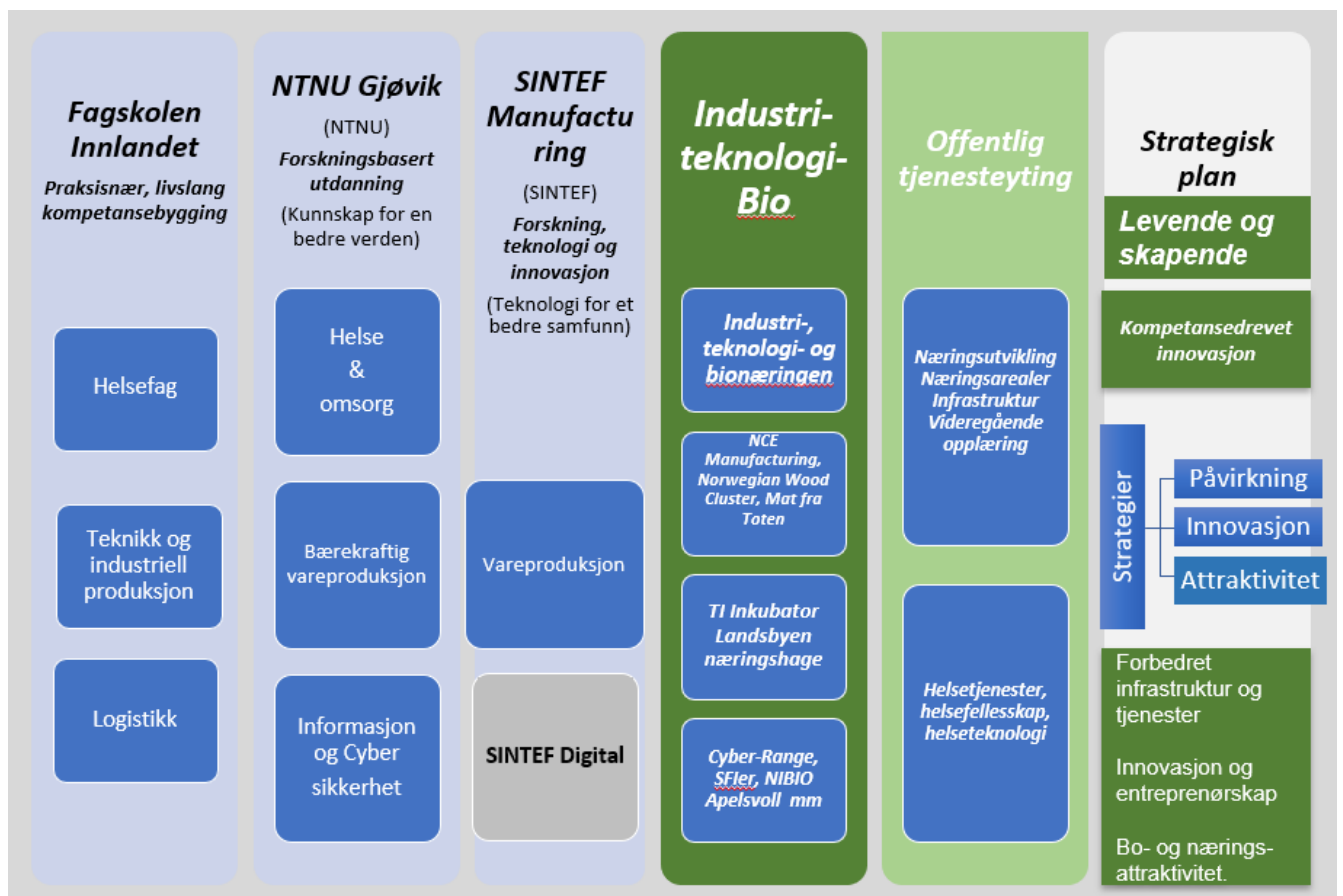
Fagskolen Innlandet

Praksisnær, livslang kompetansebygging

Helsefag

Teknikk og industriell produksjon

Logistikk

NTNU Gjøvik

(NTNU)

Forskningsbasert utdanning

(Kunnskap for en bedre verden)

Helse & omsorg

Bærekraftig vareproduksjon

Informasjon og Cyber sikkerhet

SINTEF Manufacturing

(SINTEF)

Forskning, teknologi og innovasjon

(Teknologi for et bedre samfunn)

Vareproduksjon

SINTEF Digital

Industri-teknologi-Bio

Industri-, teknologi- og bionæringen

NCE Manufacturing, Norwegian Wood Cluster, Mat fra Toten

TI Inkubator Landsbyen næringshage

Cyber-Range, SFIer, NIBIO Apelsvoll mm

Offentlig tjenesteyting

Næringsutvikling Næringsarealer Infrastruktur Videregående opplæring

Helsetjenester, helsefellesskap, helseteknologi

Strategisk plan

Levende og skapende

Kompetansedrevet innovasjon

Strategier

Påvirkning

Innovasjon

Attraktivitet

Forbedret infrastruktur og tjenester

Innovasjon og entreprenørskap

Bo- og nærings-attraktivitet.